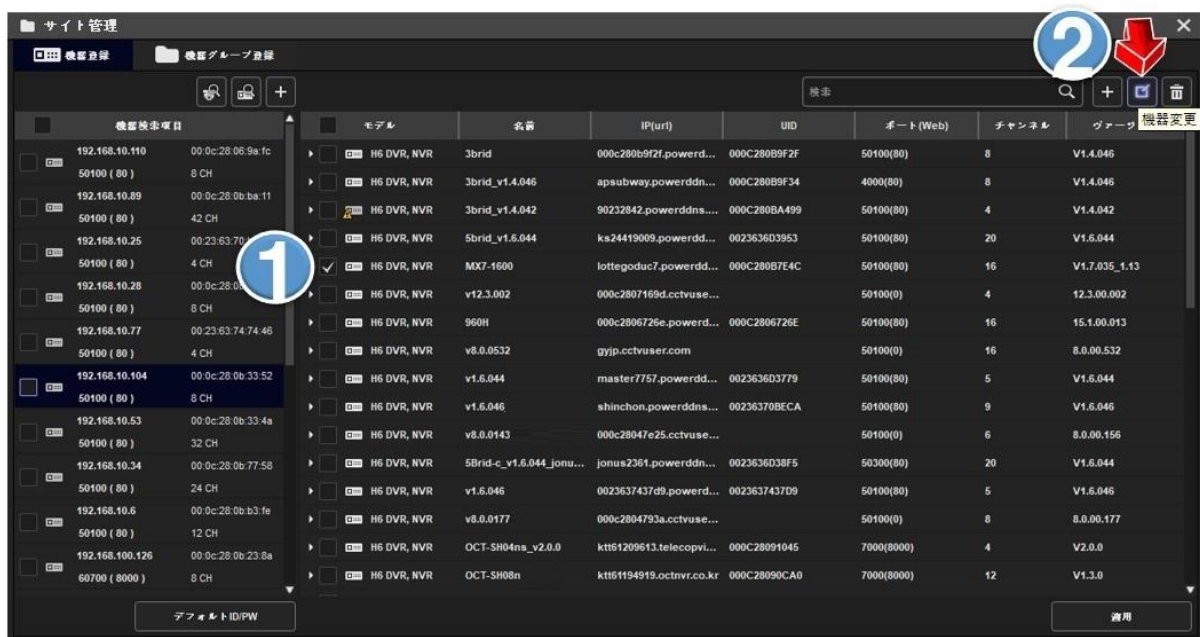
サイト管理

機器登録 機器グループ登録

検索

機器変更

機器検索項目

| | |
|---|---|
| 192.168.10.110 50100 ( 80 ) | 00:0c:28:06:9a:fc 8 CH |
| 192.168.10.89 50100 ( 80 ) | 00:0c:28:0b:ba:11 42 CH |
| 192.168.10.25 50100 ( 80 ) | 00:23:63:70: 4 CH |
| 192.168.10.28 50100 ( 80 ) | 00:0c:28:0 8 CH |
| 192.168.10.77 50100 ( 80 ) | 00:23:63:74:74:46 4 CH |
| 192.168.10.104 50100 ( 80 ) | 00:0c:28:0b:33:52 8 CH |
| 192.168.10.53 50100 ( 80 ) | 00:0c:28:0b:33:4a 32 CH |
| 192.168.10.34 50100 ( 80 ) | 00:0c:28:0b:77:58 24 CH |
| 192.168.10.6 50100 ( 80 ) | 00:0c:28:0b:b3:fe 12 CH |
| 192.168.100.126 60700 ( 8000 ) | 00:0c:28:0b:23:8a 8 CH |

| モデル | 名前 | IP(url) | UID | ポート(Web) | チャンネル | ヴァージ |
|---|---|---|---|---|---|---|
| H6 DVR, NVR | 3brid | 000c280b9f2f.powerd... | 000C280B9F2F | 50100(80) | 8 | V1.4.046 |
| H6 DVR, NVR | 3brid_v1.4.046 | apsubway.powerddn... | 000C280B9F34 | 4000(80) | 8 | V1.4.046 |
| H6 DVR, NVR | 3brid_v1.4.042 | 90232842.powerddns.... | 000C280BA499 | 50100(80) | 4 | V1.4.042 |
| H6 DVR, NVR | 5brid_v1.6.044 | ks24419009.powerdd... | 0023636D3953 | 50100(80) | 20 | V1.6.044 |
| H6 DVR, NVR | MX7-1600 | lottegoduc7.powerdd... | 000C280B7E4C | 50100(80) | 16 | V1.7.035_1.13 |
| H6 DVR, NVR | v12.3.002 | 000c2807169d.cctvuse... | | 50100(0) | 4 | 12.3.00.002 |
| H6 DVR, NVR | 960H | 000c2806726e.powerd... | 000C2806726E | 50100(80) | 16 | 15.1.00.013 |
| H6 DVR, NVR | v8.0.0532 | gyjp.cctvuser.com | | 50100(0) | 16 | 8.0.00.532 |
| H6 DVR, NVR | v1.6.044 | master7757.powerdd... | 0023636D3779 | 50100(80) | 5 | V1.6.044 |
| H6 DVR, NVR | v1.6.046 | shinchon.powerddns... | 00236370BECA | 50100(80) | 9 | V1.6.046 |
| H6 DVR, NVR | v8.0.0143 | 000c28047e25.cctvuse... | | 50100(0) | 6 | 8.0.00.156 |
| H6 DVR, NVR | 5Brid-c_v1.6.044_jonu... | jonus2361.powerddn... | 0023636D38F5 | 50300(80) | 20 | V1.6.044 |
| H6 DVR, NVR | v1.6.046 | 0023637437d9.powerd... | 0023637437D9 | 50100(80) | 5 | V1.6.046 |
| H6 DVR, NVR | v8.0.0177 | 000c2804793a.cctvuse... | | 50100(0) | 8 | 8.0.00.177 |
| H6 DVR, NVR | OCT-SH04ns_v2.0.0 | ktt61209613.telecopvi... | 000C28091045 | 7000(8000) | 4 | V2.0.0 |
| H6 DVR, NVR | OCT-SH08n | ktt61194919.octnvr.co.kr | 000C28090CA0 | 7000(8000) | 12 | V1.3.0 |

デフォルトID/PW

適用